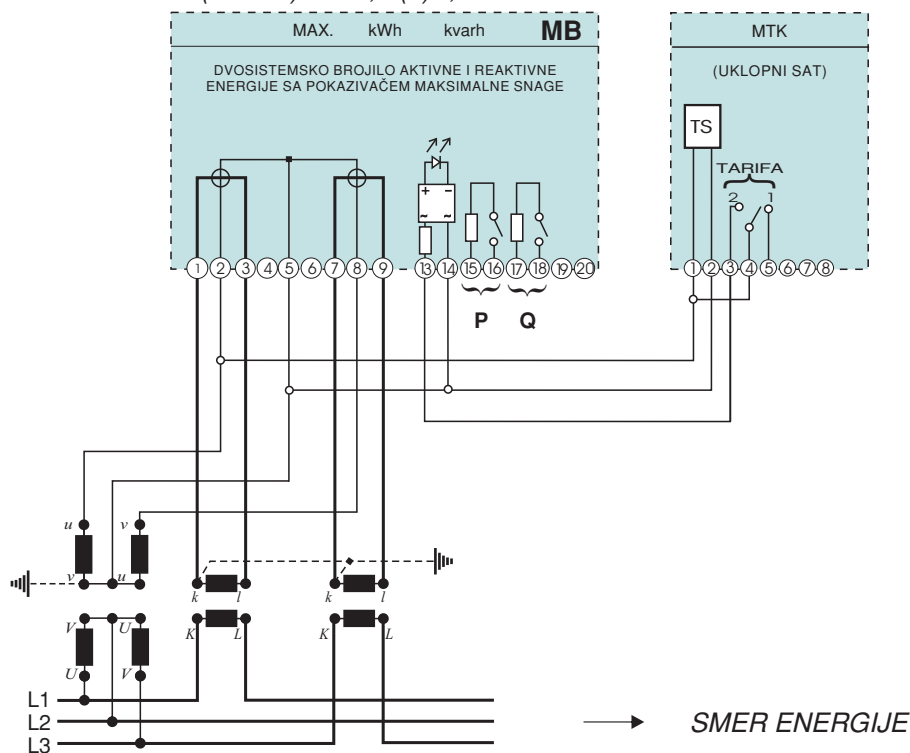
MAX. kWh kvarh **MB**

DVOSISTEMSKO BROJILO AKTIVNE I REAKTIVNE ENERGIJE SA POKAZIVAČEM MAKSIMALNE SNAGE

+ −
~ ~

1 2 3 4 5 6 7 8 9 13 14 15 16 17 18 19 20

P Q

MTK

(UKLOPNI SAT)

TS

TARIFA

2 1

1 2 3 4 5 6 7 8

u v
v u
V U
U V

k l k l
K L K L

L1
L2
L3

SMER ENERGIJE